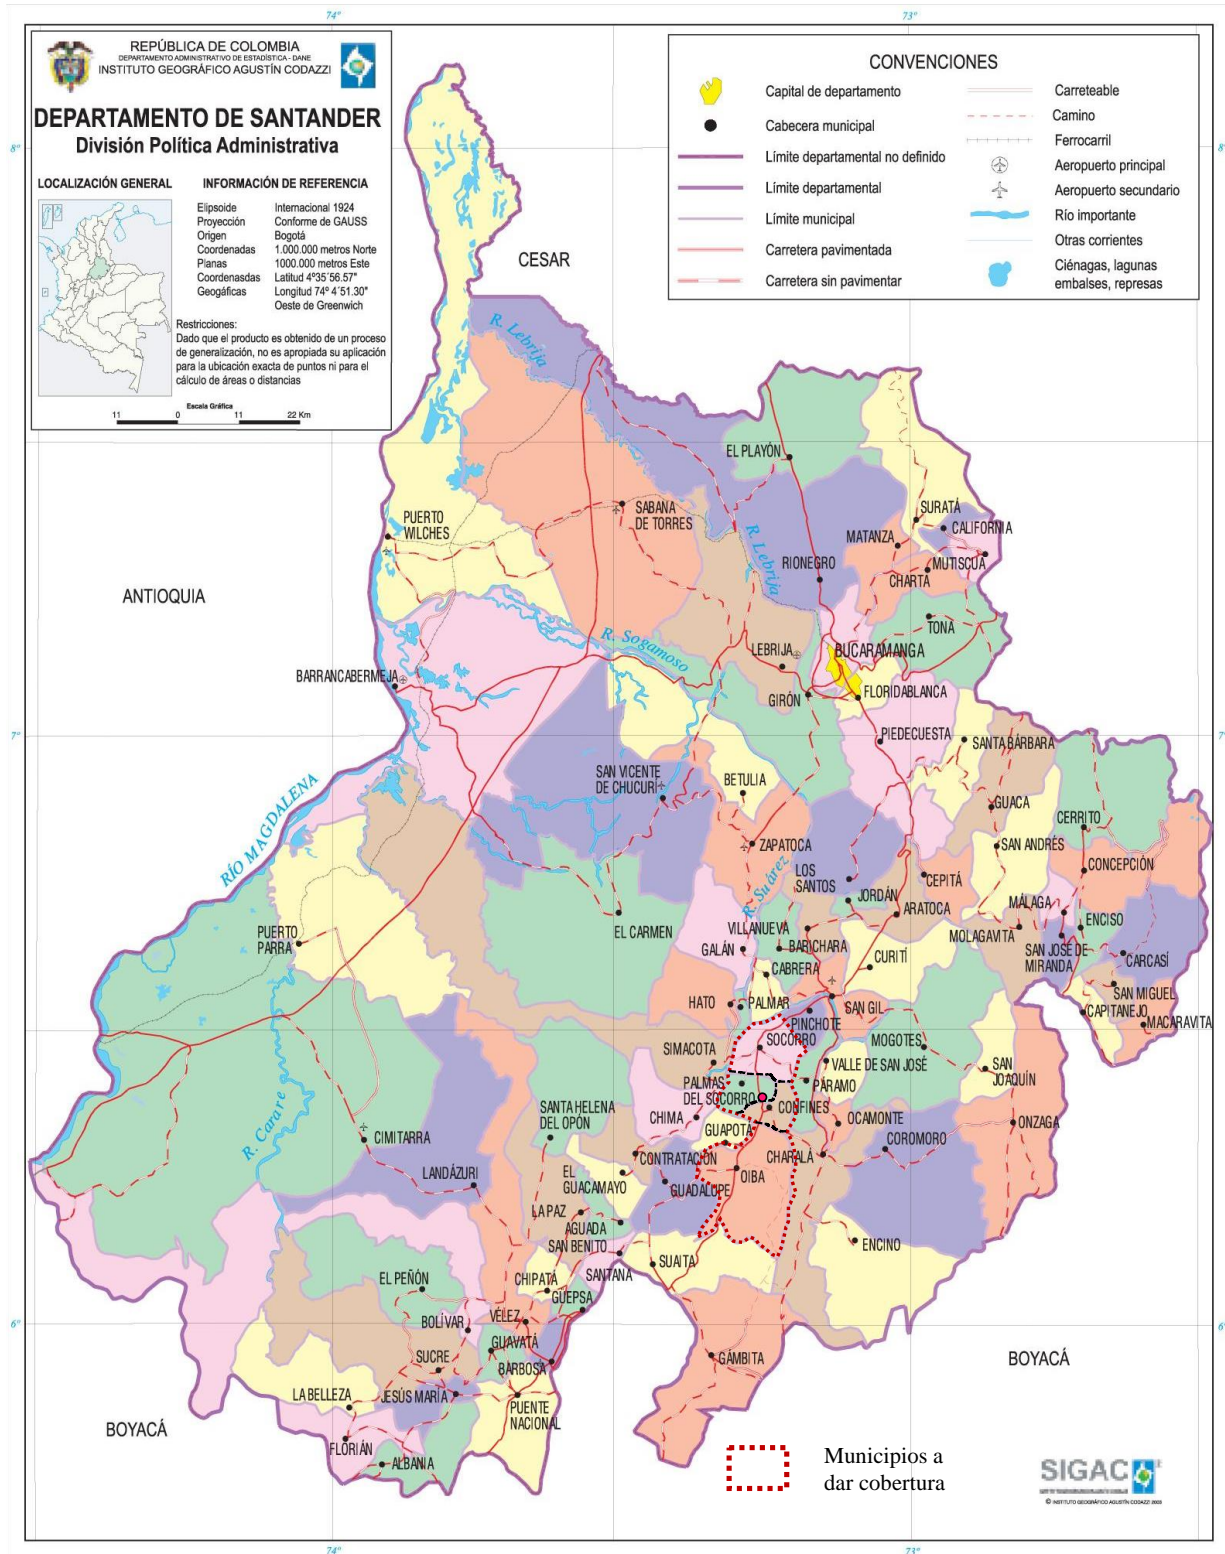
74°
73°

REPÚBLICA DE COLOMBIA
DEPARTAMENTO ADMINISTRATIVO DE ESTADÍSTICA - DANE
INSTITUTO GEOGRÁFICO AGUSTÍN CODAZZI

DEPARTAMENTO DE SANTANDER
División Política Administrativa

LOCALIZACIÓN GENERAL
INFORMACIÓN DE REFERENCIA

| | |
|---|---|
| Elipsoide | Internacional 1924 |
| Proyección | Conforme de GAUSS |
| Origen | Bogotá |
| Coordenadas Planas | 1.000.000 metros Norte 1000.000 metros Este |
| Coordenasdas Geogáficas | Latitud 4°35´56.57" Longitud 74° 4´51.30" Oeste de Greenwich |

Restricciones:
Dado que el producto es obtenido de un proceso de generalización, no es apropiada su aplicación para la ubicación exacta de puntos ni para el cálculo de áreas o distancias

Escala Gráfica
11 0 11 22 Km

CONVENCIONES
Capital de departamento
Cabecera municipal
Límite departamental no definido
Límite departamental
Límite municipal
Carretera pavimentada
Carretera sin pavimentar
Carreteable
Camino
Ferrocarril
Aeropuerto principal
Aeropuerto secundario
Río importante
Otras corrientes
Ciénagas, lagunas embalses, represas

8°
7°
6°

CESAR
ANTIOQUIA
BOYACÁ
BOYACÁ

R. Lebrija
R. Sogamoso
RÍO MAGDALENA
R. Carare
R. Suárez

EL PLAYÓN
PUERTO WILCHES
SABANA DE TORRES
SURATÁ
CALIFORNIA
MATANZA
RIONEGRO
MATUSCUA
CHARTA
TONA
LEBRIJA
BUCARAMANGA
FLORIDABLANCA
GIRÓN
BARRANCABERMEJA
PIEDECUESTA
SANTA BÁRBARA
SAN VICENTE DE CHUCURÍ
BETULIA
GUACA
CERRITO
SAN ANDRÉS
ZAPATOCA
CONCEPCIÓN
LOS SANTOS
CEPITÁ
JORDÁN
ARATOCA
MÁLAGA
ENCISO
EL CARMEN
VILLANUEVA
MOLAGAVITA
SAN JOSÉ DE MIRANDA
CARCASÍ
PUERTO PARRA
GALÁN
BARICHARA
CURITÍ
CABRERA
SAN MIGUEL
CAPITANEJO
MACARAVITA
HATO
PALMAR
SAN GIL
PINCHOTE
SOCORRO
MOGOTES
SIMACOTA
VALLE DE SAN JOSÉ
SAN JOAQUÍN
PALMAS DEL SOCORRO
PÁRAMO
CONFINES
SANTA HELENA DEL OPÓN
CHIMA
OCAMONTE
CIMITARRA
GUAPOTÁ
COROMORO
ONZAGA
CONTRATACIÓN
CHARALÁ
LANDÁZURI
EL GUACAMAYO
OIBA
GUADALUPE
LA PAZ
AGUADA
SAN BENITO
ENCINO
SUAITA
SANTANA
EL PEÑÓN
CHIPATÁ
GUEPSA
VÉLEZ
BOLÍVAR
GUAVATÁ
SUCRE
GÁMBITA
BARBOSA
LA BELLEZA
JESÚS MARÍA
PUENTE NACIONAL
FLORIÁN
ALBANIA

Municipios a dar cobertura

SIGAC
© INSTITUTO GEOGRÁFICO AGUSTÍN CODAZZI 2003